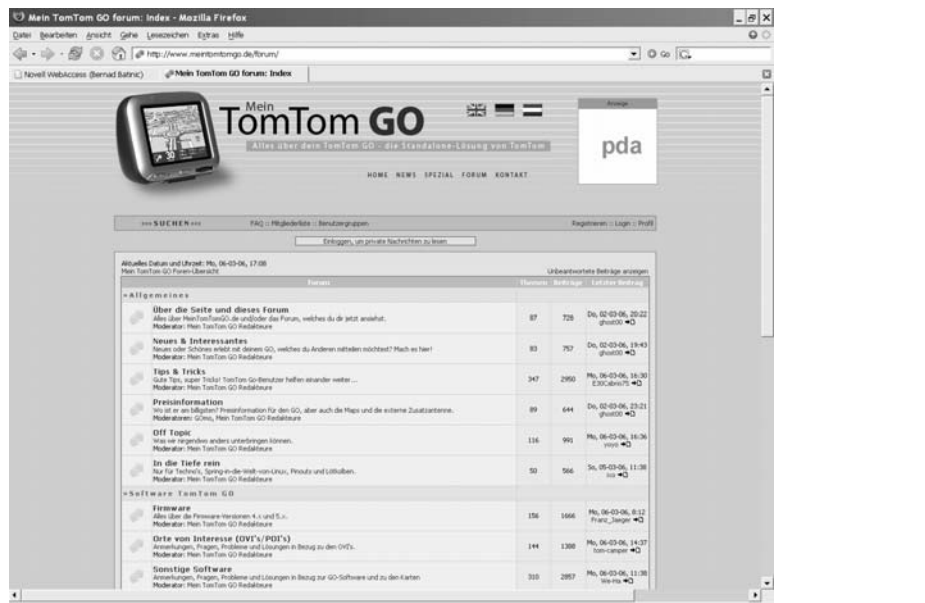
Mein TomTom GO forum: Index - Mozilla Firefox

Datei Bearbeiten Ansicht Gehe Lesezeichen Extras Hilfe

http://www.meintomtomgo.de/forum/

Novell WebAccess (Bernad Batinic) Mein TomTom GO forum: Index

Mein TomTom GO

Alles über dein TomTom GO - die Standalone-Lösung von TomTom

HOME NEWS SPEZIAL FORUM KONTAKT

Anzeige

pda

»»» SUCHEN ««« FAQ :: Mitgliederliste :: Benutzergruppen Registrieren :: Login :: Profil

Einloggen, um private Nachrichten zu lesen

Aktuelles Datum und Uhrzeit: Mo, 06-03-06, 17:08
Mein TomTom GO Foren-Übersicht

Unbeantwortete Beiträge anzeigen

| Forum | Themen | Beiträge | Letzter Beitrag |
|---|---|---|---|
| »Allgemeines | | | |
| Über die Seite und dieses Forum<br>Alles über MeinTomTomGO.de und/oder das Forum, welches du dir jetzt ansiehst.<br>Moderator: Mein TomTom GO Redakteure | 87 | 726 | Do, 02-03-06, 20:22 ghost00 |
| Neues & Interessantes<br>Neues oder Schönes erlebt mit deinem GO, welches du Anderen mitteilen möchtest? Mach es hier!<br>Moderator: Mein TomTom GO Redakteure | 83 | 757 | Do, 02-03-06, 19:43 ghost00 |
| Tips & Tricks<br>Gute Tips, super Tricks! TomTom Go-Benutzer helfen einander weiter....<br>Moderator: Mein TomTom GO Redakteure | 347 | 2950 | Mo, 06-03-06, 16:30 E30Cabrio75 |
| Preisinformation<br>Wo ist er am billigsten? Preisinformation für den GO, aber auch die Maps und die externe Zusatzantenne.<br>Moderatoren: GOmo, Mein TomTom GO Redakteure | 89 | 644 | Do, 02-03-06, 23:21 ghost00 |
| Off Topic<br>Was wir nirgendwo anders unterbringen können.<br>Moderator: Mein TomTom GO Redakteure | 116 | 991 | Mo, 06-03-06, 16:36 yoyo |
| In die Tiefe rein<br>Nur für Techno's, Spring-in-die-Welt-von-Linux, Pinouts und Lötkolben.<br>Moderator: Mein TomTom GO Redakteure | 50 | 566 | So, 05-03-06, 11:38 rus |
| »Software TomTom GO | | | |
| Firmware<br>Alles über die Firmware-Versionen 4.x und 5.x.<br>Moderator: Mein TomTom GO Redakteure | 156 | 1666 | Mo, 06-03-06, 8:12 Franz_Jaeger |
| Orte von Interesse (OVI's/POI's)<br>Anmerkungen, Fragen, Probleme und Lösungen in Bezug zu den OVI's.<br>Moderator: Mein TomTom GO Redakteure | 144 | 1388 | Mo, 06-03-06, 14:37 tom-camper |
| Sonstige Software<br>Anmerkungen, Fragen, Probleme und Lösungen in Bezug zur GO-Software und zu den Karten<br>Moderator: Mein TomTom GO Redakteure | 310 | 2857 | Mo, 06-03-06, 11:38 We-Ha |